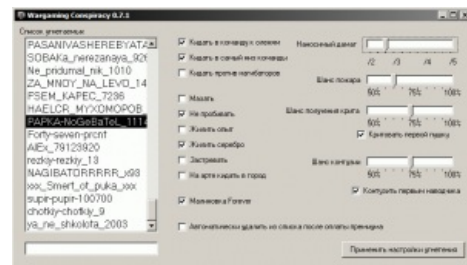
Wargaming Conspiracy 0.7.1

Список угнетаемых

PASANIVASHEREBYATA
SOBAKa_nerezanaya_92
Ne_pridumal_nik_1010
ZA_MNOY_NA_LEVO_14
FSEM_KAPEC_7286
HAELCR_MYXOMOPOB
PAPKA-NoGeBaTeL_111
Forty-seven-prcnt
AlEx_79123920
rezky-rezky_13
NAGIBATORRRRR_x98
xxx_Smert_ot_puka_xxx
supir-pupir-100700
chotkiy-chotkiy_9
ya_ne_shkolota_2003

Кидать в команду к слепым
Кидать в самый low команды
Кидать против нагибаторов
Мазать
Не пробивать
Живить опыт
Живить серебро
Застревать
На арте кидать в город
Малиновка Forever
Автоматически удалять из списка после оплаты премиума

Наносимый дамаг
/2 /3 /4 /5
Шанс пожара
50% 75% 100%
Шанс получения крита
50% 75% 100%
Критовать первым пушку
Шанс контузии
50% 75% 100%
Контузить первым наводчика

Применить настройки угнетения